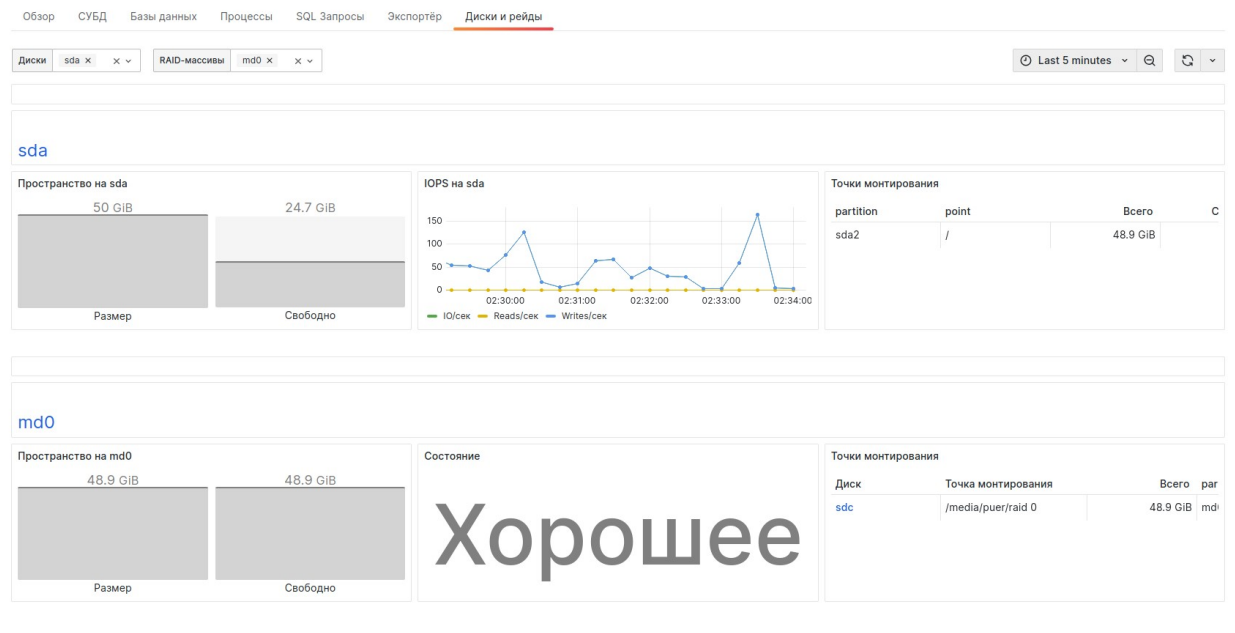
Обзор СУБД Базы данных Процессы SQL Запросы Экспортёр Диски и рейды

Диски sda × × ⌄ RAID-массивы md0 × × ⌄

Last 5 minutes ⌄

sda

Пространство на sda

50 GiB 24.7 GiB

Размер Свободно

IOPS на sda

150
100
50
0

02:30:00 02:31:00 02:32:00 02:33:00 02:34:00

IO/сек Reads/сек Writes/сек

Точки монтирования

| partition | point | Всего | C |
|---|---|---|---|
| sda2 | / | 48.9 GiB | |

md0

Пространство на md0

48.9 GiB 48.9 GiB

Размер Свободно

Состояние

Хорошее

Точки монтирования

| Диск | Точка монтирования | Всего | par |
|---|---|---|---|
| sdc | /media/puer/raid 0 | 48.9 GiB | md |